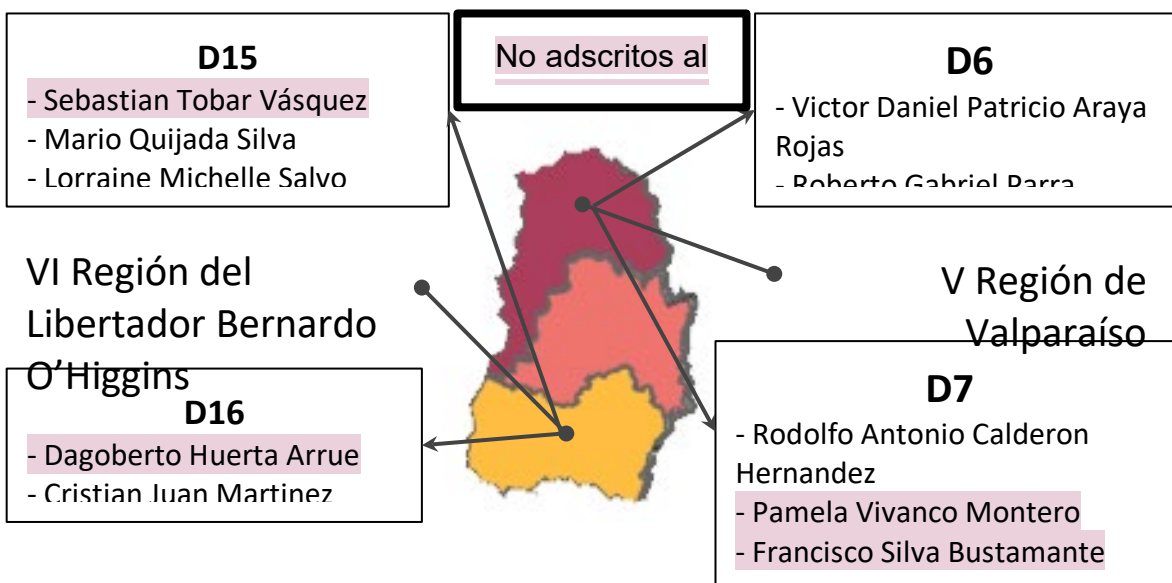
D15
- Sebastian Tobar Vásquez
- Mario Quijada Silva
- Lorraine Michelle Salvo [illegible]

No adscritos al

D6
- Victor Daniel Patricio Araya Rojas
- Roberto Gabriel Parra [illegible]

VI Región del Libertador Bernardo O'Higgins

V Región de Valparaíso

D16
- Dagoberto Huerta Arrue
- Cristian Juan Martinez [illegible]

D7
- Rodolfo Antonio Calderon Hernandez
- Pamela Vivanco Montero
- Francisco Silva Bustamante